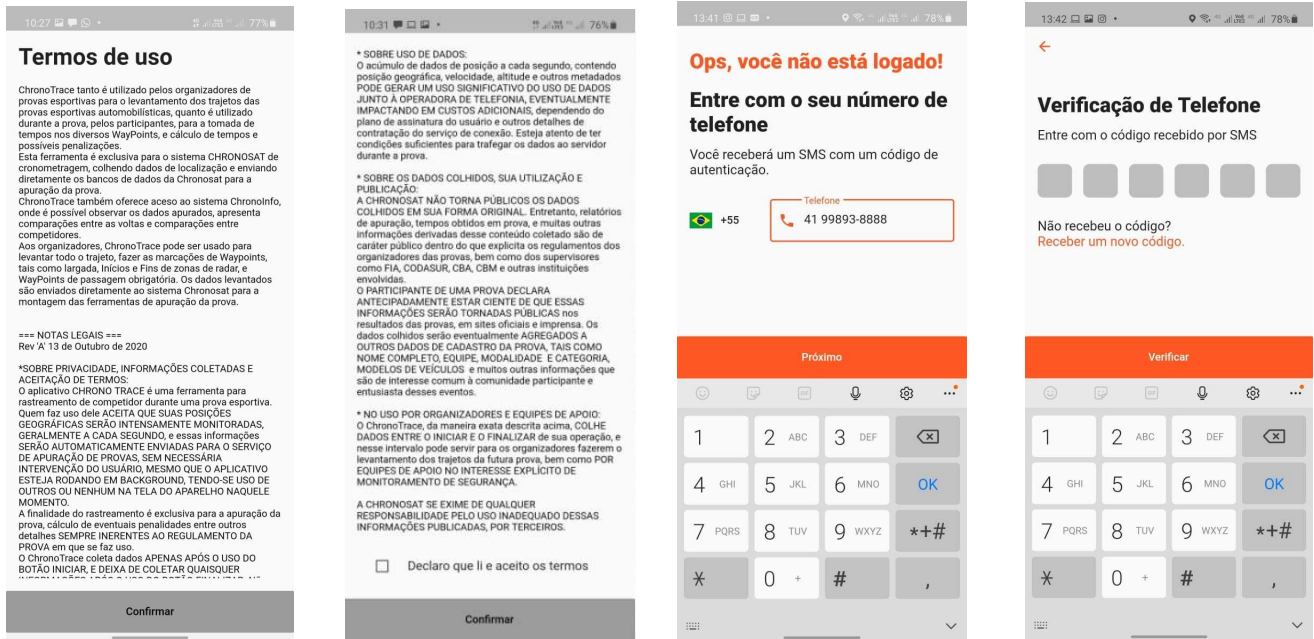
10:27 77%

Termos de uso

ChronoTrace tanto é utilizado pelos organizadores de provas esportivas para o levantamento dos trajetos das provas esportivas automobilísticas, quanto é utilizado durante a prova, pelos participantes, para a tomada de tempos nos diversos WayPoints, e cálculo de tempos e possíveis penalizações.
Esta ferramenta é exclusiva para o sistema CHRONOSAT de cronometragem, colhendo dados de localização e enviando diretamente os bancos de dados da Chronosat para a apuração da prova.
ChronoTrace também oferece aceso ao sistema ChronoInfo, onde é possível observar os dados apurados, apresenta comparações entre as voltas e comparações entre competidores.
Aos organizadores, ChronoTrace pode ser usado para levantar todo o trajeto, fazer as marcações de Waypoints, tais como largada, Inicios e Fins de zonas de radar, e WayPoints de passagem obrigatória. Os dados levantados são enviados diretamente ao sistema Chronosat para a montagem das ferramentas de apuração da prova.

=== NOTAS LEGAIS ===
Rev 'A' 13 de Outubro de 2020

*SOBRE PRIVACIDADE, INFORMAÇÕES COLETADAS E ACEITAÇÃO DE TERMOS:
O aplicativo CHRONO TRACE é uma ferramenta para rastreamento de competidor durante uma prova esportiva. Quem faz uso dele ACEITA QUE SUAS POSIÇÕES GEOGRÁFICAS SERÃO INTENSAMENTE MONITORADAS, GERALMENTE A CADA SEGUNDO, e essas informações SERÃO AUTOMATICAMENTE ENVIADAS PARA O SERVIÇO DE APURAÇÃO DE PROVAS, SEM NECESSÁRIA INTERVENÇÃO DO USUÁRIO, MESMO QUE O APLICATIVO ESTEJA RODANDO EM BACKGROUND, TENDO-SE USO DE OUTROS OU NENHUM NA TELA DO APARELHO NAQUELE MOMENTO.
A finalidade do rastreamento é exclusiva para a apuração da prova, cálculo de eventuais penalidades entre outros detalhes SEMPRE INERENTES AO REGULAMENTO DA PROVA em que se faz uso.
O ChronoTrace coleta dados APENAS APÓS O USO DO BOTÃO INICIAR, E DEIXA DE COLETAR QUAISQUER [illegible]

Confirmar

10:31 76%

* SOBRE USO DE DADOS:
O acúmulo de dados de posição a cada segundo, contendo posição geográfica, velocidade, altitude e outros metadados PODE GERAR UM USO SIGNIFICATIVO DO USO DE DADOS JUNTO À OPERADORA DE TELEFONIA, EVENTUALMENTE IMPACTANDO EM CUSTOS ADICIONAIS, dependendo do plano de assinatura do usuário e outros detalhes de contratação do serviço de conexão. Esteja atento de ter condições suficientes para trafegar os dados ao servidor durante a prova.

* SOBRE OS DADOS COLHIDOS, SUA UTILIZAÇÃO E PUBLICAÇÃO:
A CHRONOSAT NÃO TORNA PÚBLICOS OS DADOS COLHIDOS EM SUA FORMA ORIGINAL. Entretanto, relatórios de apuração, tempos obtidos em prova, e muitas outras informações derivadas desse conteúdo coletado são de caráter público dentro do que explicita os regulamentos dos organizadores das provas, bem como dos supervisores como FIA, CODASUR, CBA, CBM e outras instituições envolvidas.
O PARTICIPANTE DE UMA PROVA DECLARA ANTECIPADAMENTE ESTAR CIENTE DE QUE ESSAS INFORMAÇÕES SERÃO TORNADAS PÚBLICAS nos resultados das provas, em sites oficiais e imprensa. Os dados colhidos serão eventualmente AGREGADOS A OUTROS DADOS DE CADASTRO DA PROVA, TAIS COMO NOME COMPLETO, EQUIPE, MODALIDADE E CATEGORIA, MODELOS DE VEÍCULOS e muitos outras informações que são de interesse comum à comunidade participante e entusiasta desses eventos.

* NO USO POR ORGANIZADORES E EQUIPES DE APOIO:
O ChronoTrace, da maneira exata descrita acima, COLHE DADOS ENTRE O INICIAR E O FINALIZAR de sua operação, e nesse intervalo pode servir para os organizadores fazerem o levantamento dos trajetos da futura prova, bem como POR EQUIPES DE APOIO NO INTERESSE EXPLÍCITO DE MONITORAMENTO DE SEGURANÇA.

A CHRONOSAT SE EXIME DE QUALQUER RESPONSABILIDADE PELO USO INADEQUADO DESSAS INFORMAÇÕES PUBLICADAS, POR TERCEIROS.

Declaro que li e aceito os termos

Confirmar

13:41 78%

Ops, você não está logado!

Entre com o seu número de telefone

Você receberá um SMS com um código de autenticação.

+55
Telefone
41 99893-8888

Próximo

1 | 2 ABC | 3 DEF | ⌫
4 GHI | 5 JKL | 6 MNO | OK
7 PQRS | 8 TUV | 9 WXYZ | *+#
* | 0 + | # | ,

13:42 78%

Verificação de Telefone

Entre com o código recebido por SMS

Não recebeu o código?
Receber um novo código.

Verificar

1 | 2 ABC | 3 DEF | ⌫
4 GHI | 5 JKL | 6 MNO | OK
7 PQRS | 8 TUV | 9 WXYZ | *+#
* | 0 + | # | ,